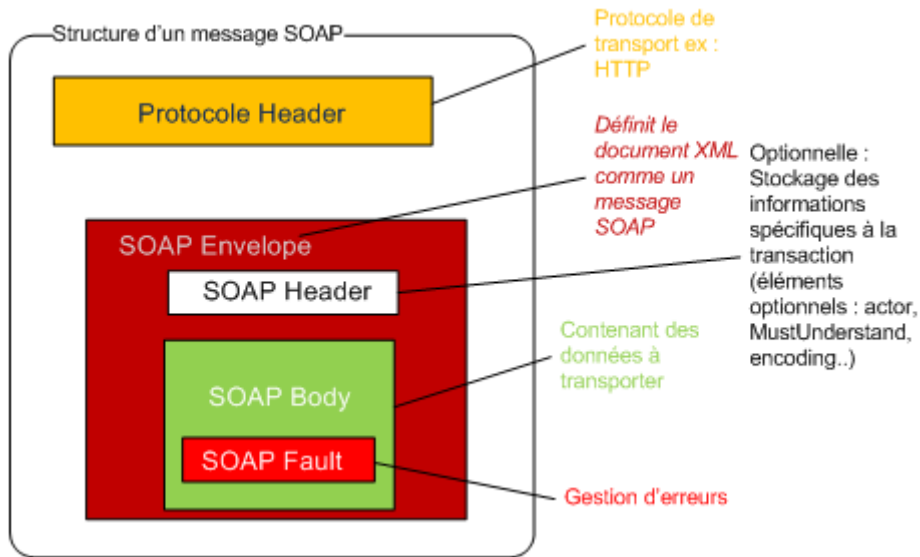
Structure d'un message SOAP

Protocole Header

SOAP Envelope

SOAP Header

SOAP Body

SOAP Fault

Protocole de transport ex : HTTP

Définit le document XML comme un message SOAP

Optionnelle : Stockage des informations spécifiques à la transaction (éléments optionnels : actor, MustUnderstand, encoding..)

Contenant des données à transporter

Gestion d'erreurs